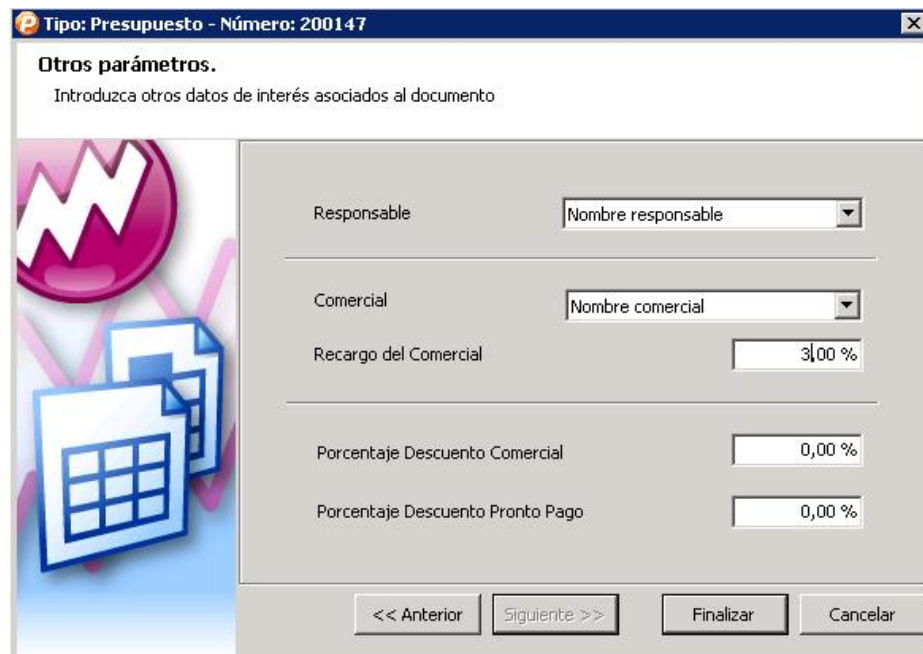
Tipo: Presupuesto - Número: 200147

Otros parámetros.

Introduzca otros datos de interés asociados al documento

Responsable
Nombre responsable

Comercial
Nombre comercial

Recargo del Comercial
3,00 %

Porcentaje Descuento Comercial
0,00 %

Porcentaje Descuento Pronto Pago
0,00 %

<< Anterior
Siguiente >>
Finalizar
Cancelar